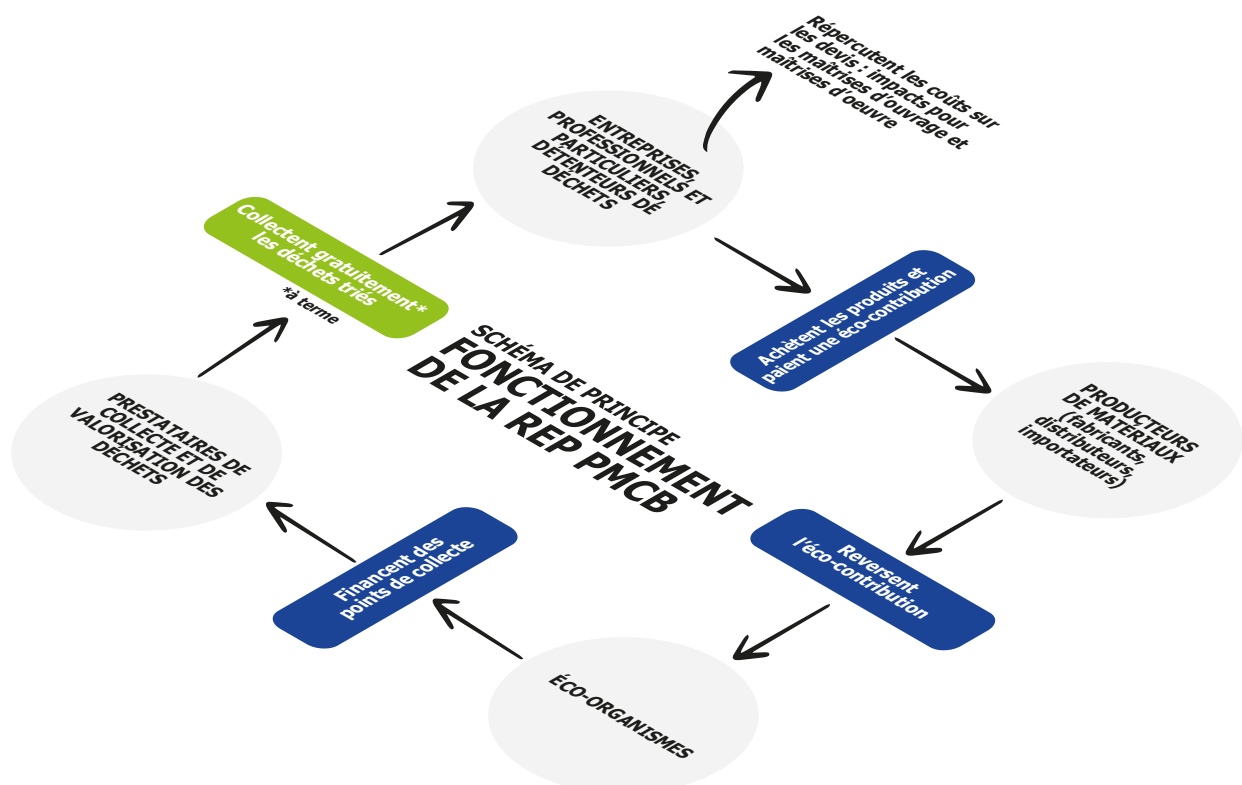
SCHÉMA DE PRINCIPE
FONCTIONNEMENT DE LA REP PMCB

ENTREPRISES, PROFESSIONNELS ET PARTICULIERS, DÉTENTEURS DE DÉCHETS

Répercutent les coûts sur les devis : impacts pour les maîtrises d'ouvrage et maîtrises d'oeuvre

Achètent les produits et paient une éco-contribution

PRODUCTEURS DE MATÉRIAUX (fabricants, distributeurs, importateurs)

Reversent l'éco-contribution

ÉCO-ORGANISMES

Financent des points de collecte

PRESTATAIRES DE COLLECTE ET DE VALORISATION DES DÉCHETS

Collectent gratuitement* les déchets triés

*à terme